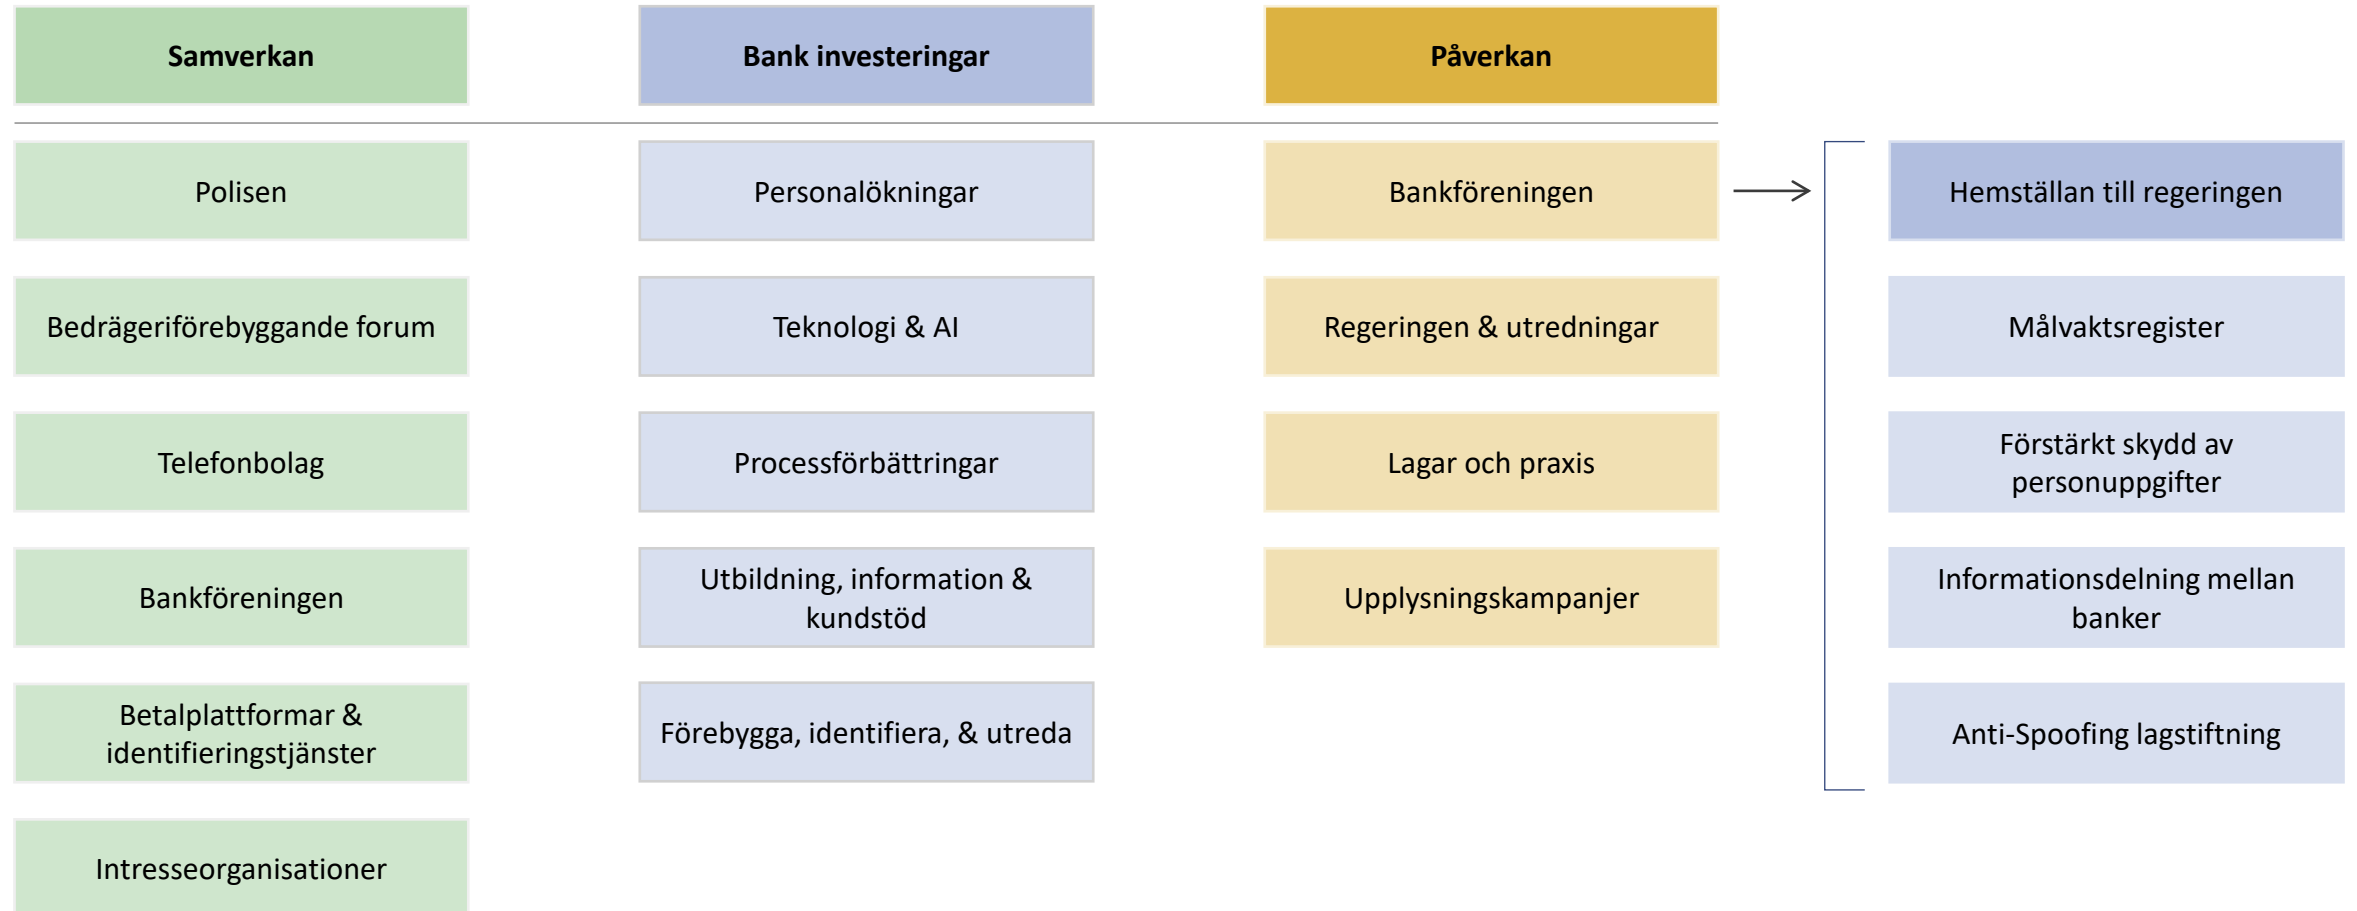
Samverkan

Polisen

Bedrägeriförebyggande forum

Telefonbolag

Bankföreningen

Betalplattformar & identifieringstjänster

Intresseorganisationer

Bank investeringar

Personalökningar

Teknologi & AI

Processförbättringar

Utbildning, information & kundstöd

Förebygga, identifiera, & utreda

Påverkan

Bankföreningen

Regeringen & utredningar

Lagar och praxis

Upplysningskampanjer

Hemställan till regeringen

Målvaktsregister

Förstärkt skydd av personuppgifter

Informationsdelning mellan banker

Anti-Spoofing lagstiftning